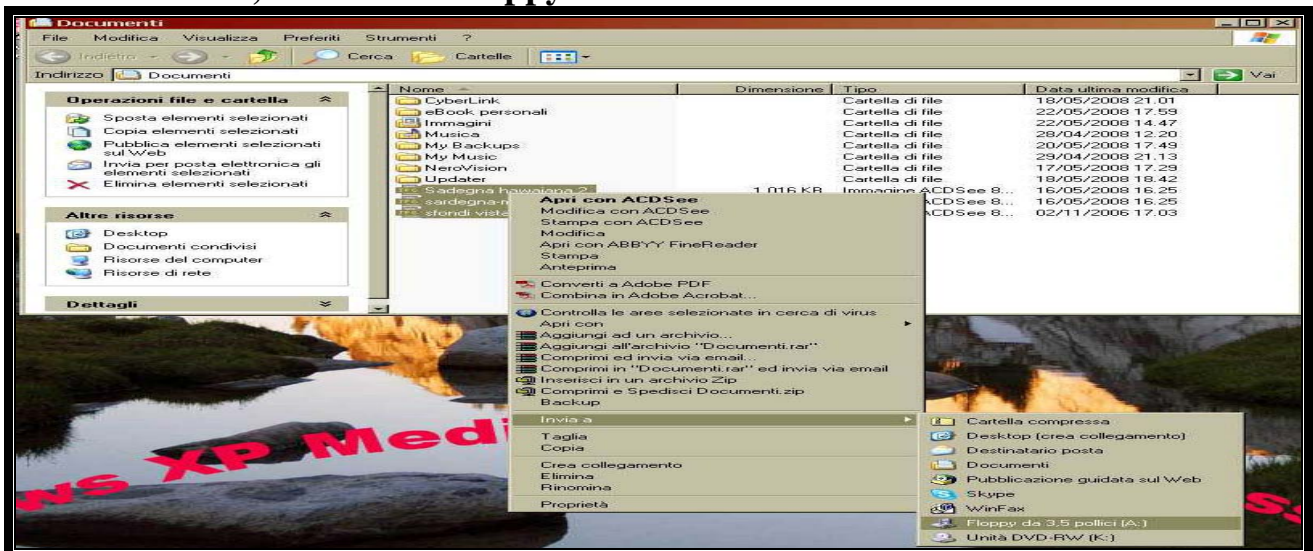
Documenti

File Modifica Visualizza Preferiti Strumenti ?

Indietro Cerca Cartelle

Indirizzo Documenti

Vai

Operazioni file e cartella

Sposta elementi selezionati
Copia elementi selezionati
Pubblica elementi selezionati sul Web
Invia per posta elettronica gli elementi selezionati
Elimina elementi selezionati

Altre risorse

Desktop
Documenti condivisi
Risorse del computer
Risorse di rete

Dettagli

| Nome | Dimensione | Tipo | Data ultima modifica |
|---|---|---|---|
| CyberLink | | Cartella di file | 18/05/2008 21.01 |
| eBook personali | | Cartella di file | 22/05/2008 17.59 |
| Immagini | | Cartella di file | 22/05/2008 14.47 |
| Musica | | Cartella di file | 28/04/2008 12.20 |
| My Backups | | Cartella di file | 20/05/2008 17.49 |
| My Music | | Cartella di file | 29/04/2008 21.13 |
| NeroVision | | Cartella di file | 17/05/2008 17.29 |
| Updater | | Cartella di file | 18/05/2008 18.42 |
| Sadegna hawaiana 2 | 1.016 KB | Immagine ACDSee 8... | 16/05/2008 16.25 |
| sardegna-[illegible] | | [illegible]ACDSee 8... | 16/05/2008 16.25 |
| sfondi viste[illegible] | | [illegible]ACDSee 8... | 02/11/2006 17.03 |

Apri con ACDSee
Modifica con ACDSee
Stampa con ACDSee
Modifica
Apri con ABBYY FineReader
Stampa
Anteprima
Converti a Adobe PDF
Combina in Adobe Acrobat...
Controlla le aree selezionate in cerca di virus
Apri con
Aggiungi ad un archivio...
Aggiungi all'archivio "Documenti.rar"
Comprimi ed invia via email...
Comprimi in "Documenti.rar" ed invia via email
Inserisci in un archivio Zip
Comprimi e Spedisci Documenti.zip
Backup
Invia a
Taglia
Copia
Crea collegamento
Elimina
Rinomina
Proprietà

Cartella compressa
Desktop (crea collegamento)
Destinatario posta
Documenti
Pubblicazione guidata sul Web
Skype
WinFax
Floppy da 3,5 pollici (A:)
Unità DVD-RW (K:)

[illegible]ws XP Medi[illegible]